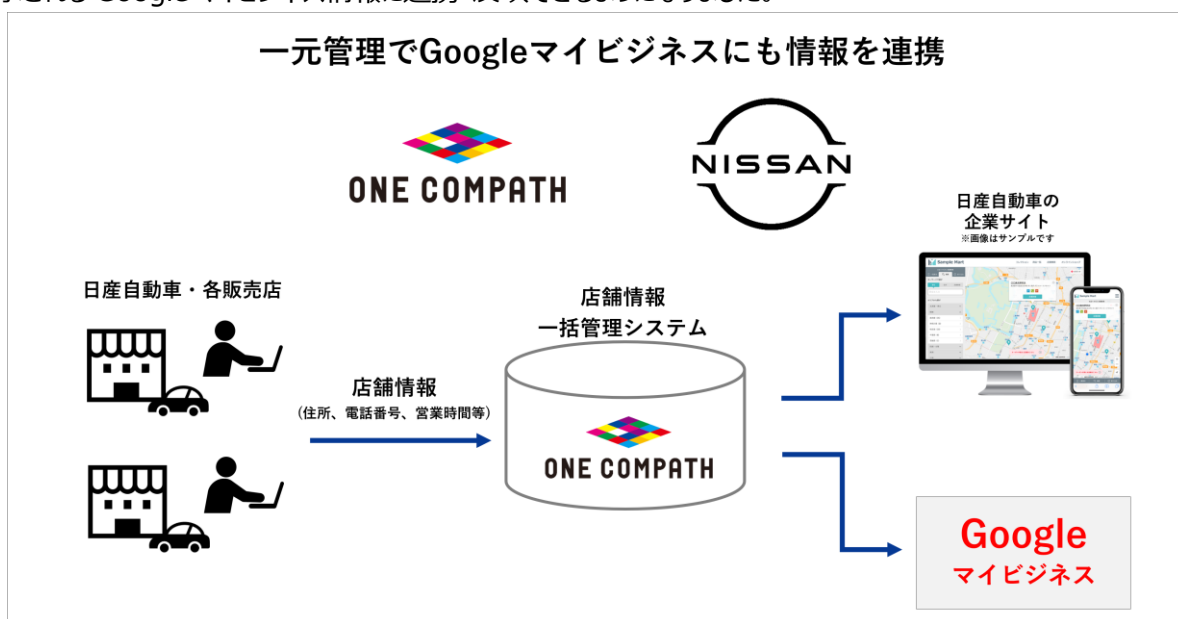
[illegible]

一元管理でGoogleマイビジネスにも情報を連携

ONE COMPATH

NISSAN

日産自動車の
企業サイト
※画像はサンプルです

日産自動車・各販売店

店舗情報
一括管理システム

店舗情報
（住所、電話番号、営業時間等）

ONE COMPATH

Google
マイビジネス